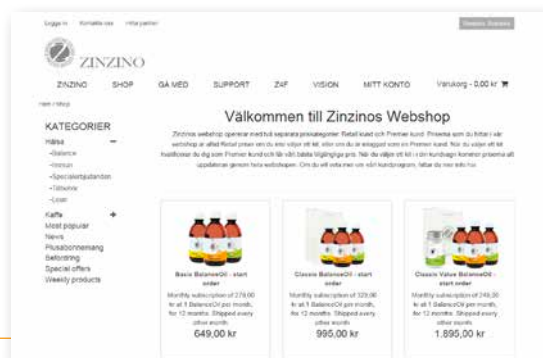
Logga in Kontakta oss Hitta partner

Sweden Svenska

ZINZINO

ZINZINO SHOP GÅ MED SUPPORT Z4F VISION MITT KONTO Varukorg - 0,00 kr

Hem / Shop

KATEGORIER

Hälsa

-Balance

-Immun

-Specialerbjudanden

-Tillbehör

-Lean

Kaffe

Most popular

News

Plusabonnemang

Befordring

Special offers

Weekly products

Välkommen till Zinzinos Webshop

Zinzinos webshop opererar med två separata prisk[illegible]: Retail kund och Premier kund. Priserna som du hittar i vår webshop är alltid Retail priser om du inte väljer ett kit, eller om du är inloggad som en Premier kund. När du väljer ett kit kvalificerar du dig som Premier kund och får våra bästa tillgängliga pris. När du väljer ett kit i din kundvagn kommer priserna att uppdateras genom hela webshopen. Om du vill veta mer om vårt kundprogram, fråga du mer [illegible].

Basic BalanceOil - start order

Monthly subscription of 279,00 kr at 1 BalanceOil per month, for 12 months. Shipped every other month

649,00 kr

Classic BalanceOil - start order

Monthly subscription of 329,00 kr at 1 BalanceOil per month, for 12 months. Shipped every other month

995,00 kr

Classic Value BalanceOil - start order

Monthly subscription of 249,00 kr at 1 BalanceOil per month, for 12 months. Shipped every other month

1.895,00 kr